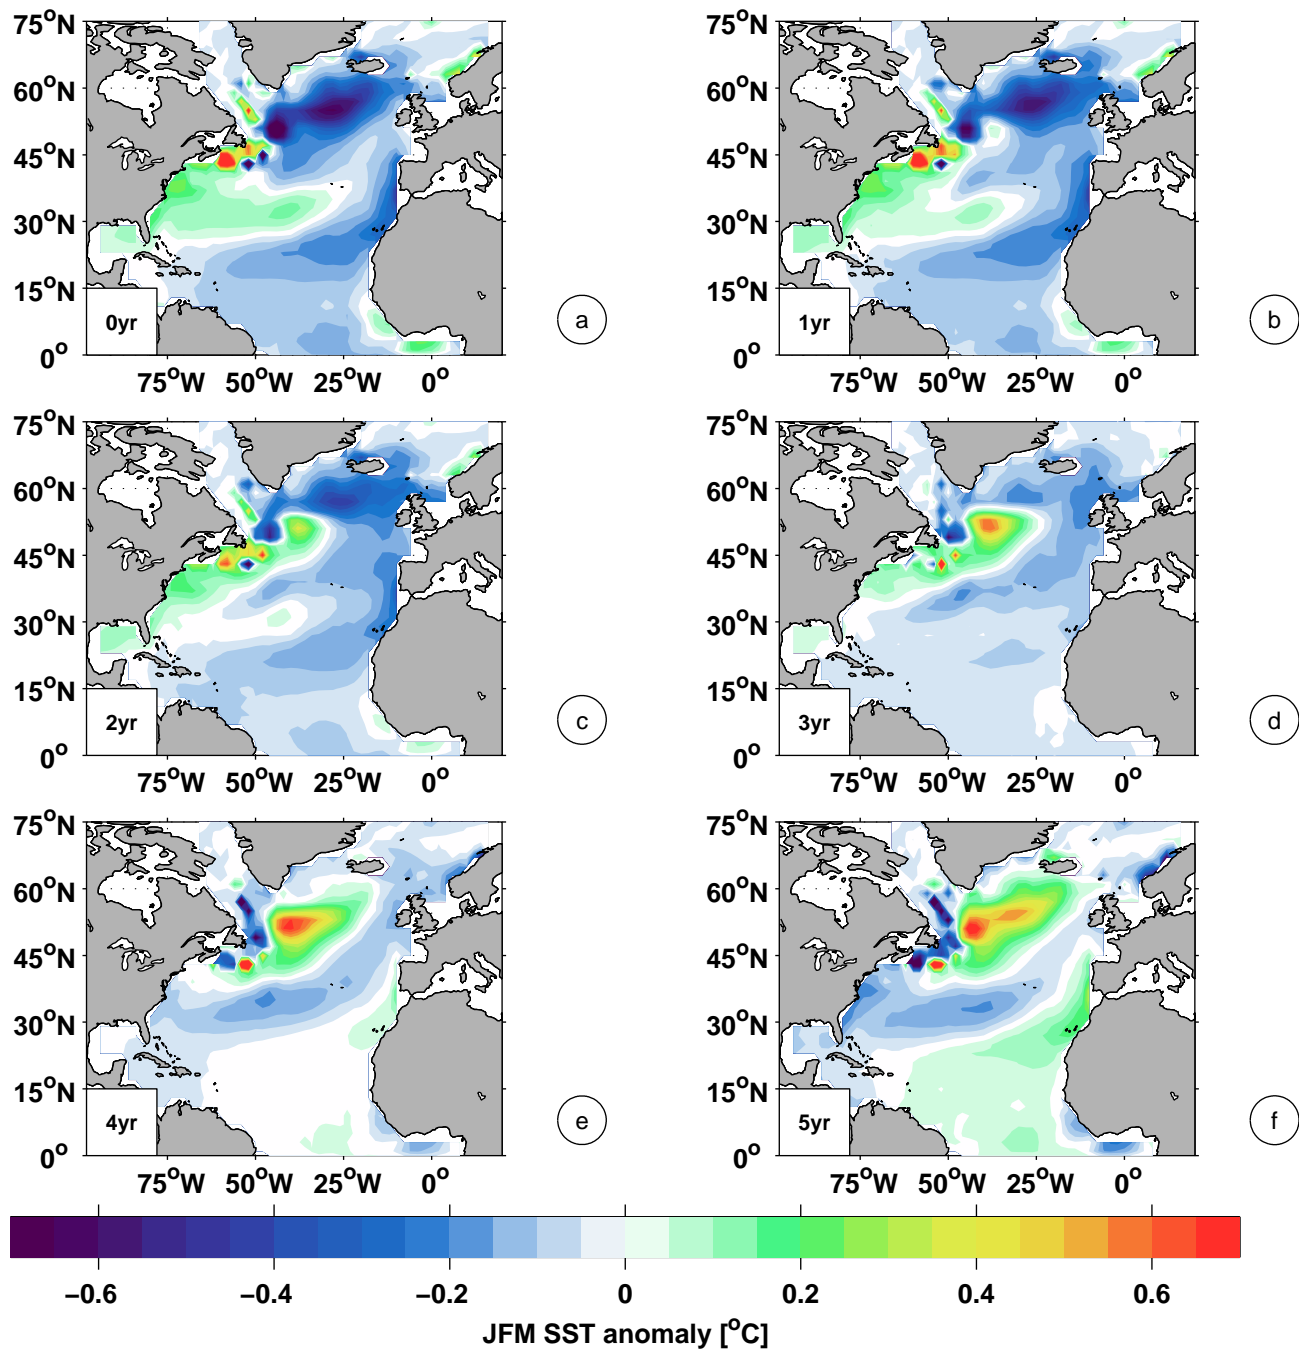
$75^oN$
$60^oN$
$45^oN$
$30^oN$
$15^oN$
$0^o$
0yr
$75^oW$ $50^oW$ $25^oW$ $0^o$
a

$75^oN$
$60^oN$
$45^oN$
$30^oN$
$15^oN$
$0^o$
1yr
$75^oW$ $50^oW$ $25^oW$ $0^o$
b

$75^oN$
$60^oN$
$45^oN$
$30^oN$
$15^oN$
$0^o$
2yr
$75^oW$ $50^oW$ $25^oW$ $0^o$
c

$75^oN$
$60^oN$
$45^oN$
$30^oN$
$15^oN$
$0^o$
3yr
$75^oW$ $50^oW$ $25^oW$ $0^o$
d

$75^oN$
$60^oN$
$45^oN$
$30^oN$
$15^oN$
$0^o$
4yr
$75^oW$ $50^oW$ $25^oW$ $0^o$
e

$75^oN$
$60^oN$
$45^oN$
$30^oN$
$15^oN$
$0^o$
5yr
$75^oW$ $50^oW$ $25^oW$ $0^o$
f

−0.6 −0.4 −0.2 0 0.2 0.4 0.6
JFM SST anomaly [$^oC$]